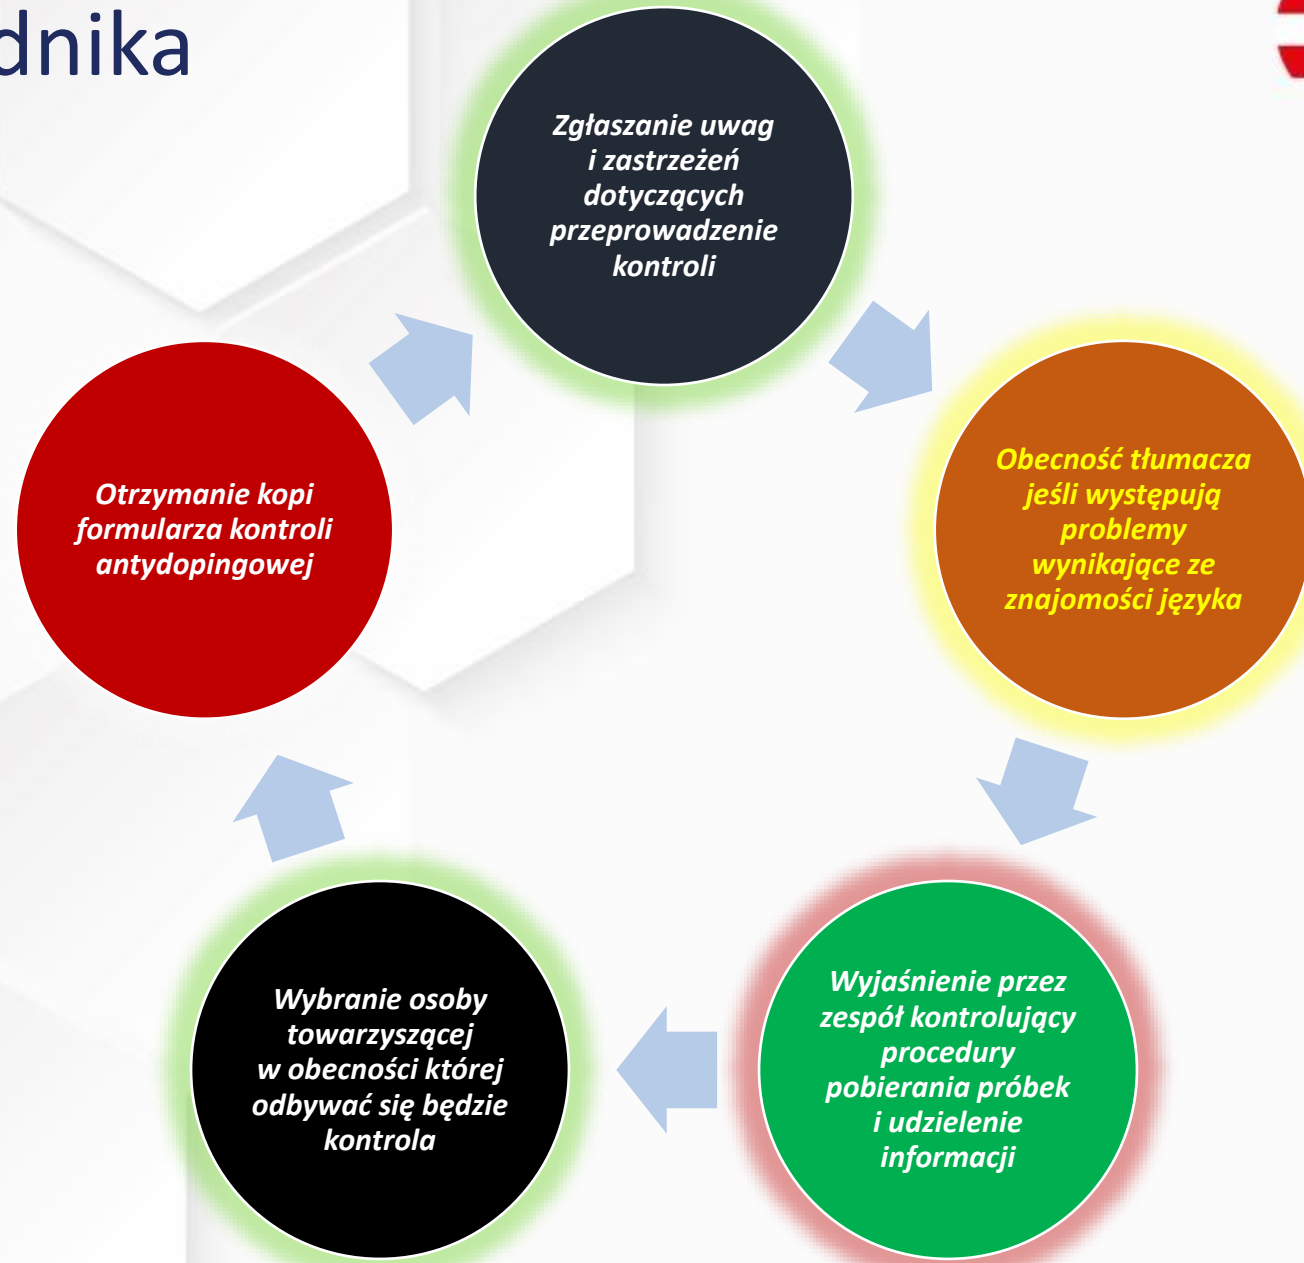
dnika

Zgłaszanie uwag i zastrzeżeń dotyczących przeprowadzenie kontroli

Obecność tłumacza jeśli występują problemy wynikające ze znajomości języka

Wyjaśnienie przez zespół kontrolujący procedury pobierania próbek i udzielenie informacji

Wybranie osoby towarzyszącej w obecności której odbywać się będzie kontrola

Otrzymanie kopi formularza kontroli antydopingowej